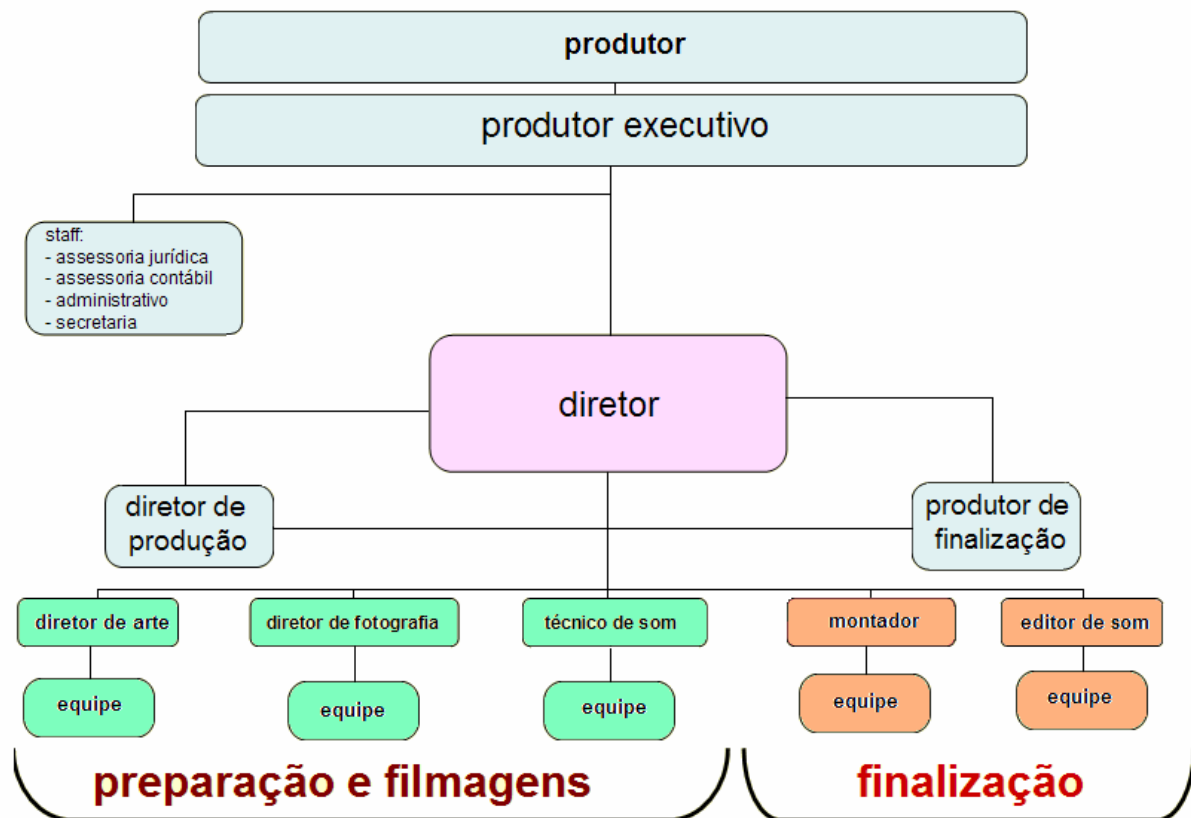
produtor

produtor executivo

staff:
- assessoria jurídica
- assessoria contábil
- administrativo
- secretaria

diretor

diretor de produção

produtor de finalização

diretor de arte

equipe

diretor de fotografia

equipe

técnico de som

equipe

montador

equipe

editor de som

equipe

preparação e filmagens

finalização